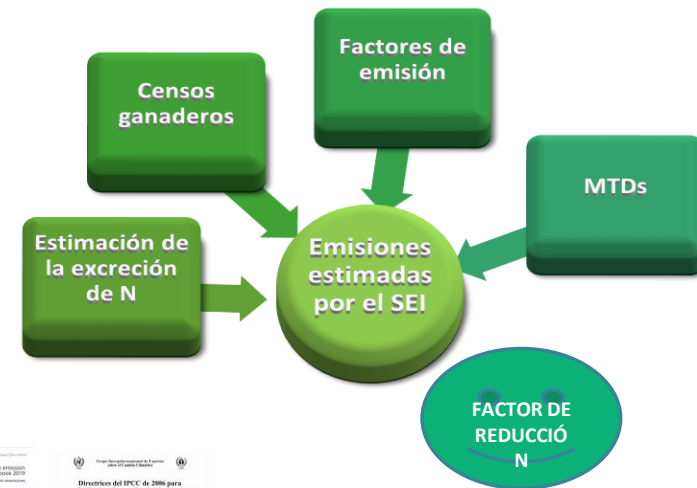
Censos ganaderos

Factores de emisión

MTDs

Estimación de la excreción de N

Emisiones estimadas por el SEI

FACTOR DE REDUCCIÓ N

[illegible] emission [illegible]book 2019

Grupo Intergubernamental de Expertos sobre el Cambio Climático

Directrices del IPCC de 2006 para